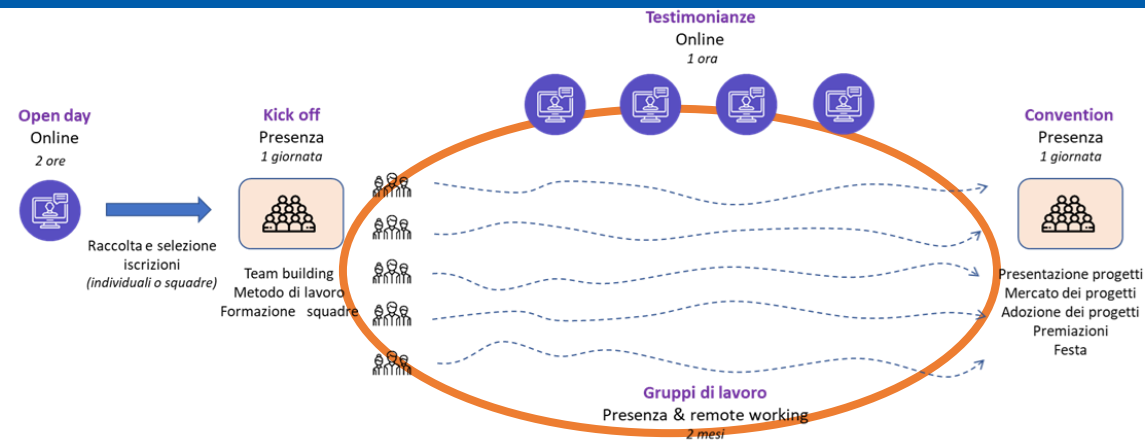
Testimonianze
Online
1 ora

Open day
Online
2 ore

Raccolta e selezione iscrizioni
(individuali o squadre)

Kick off
Presenza
1 giornata

Team building
Metodo di lavoro
Formazione squadre

Gruppi di lavoro
Presenza & remote working
2 mesi

Convention
Presenza
1 giornata

Presentazione progetti
Mercato dei progetti
Adozione dei progetti
Premiazioni
Festa